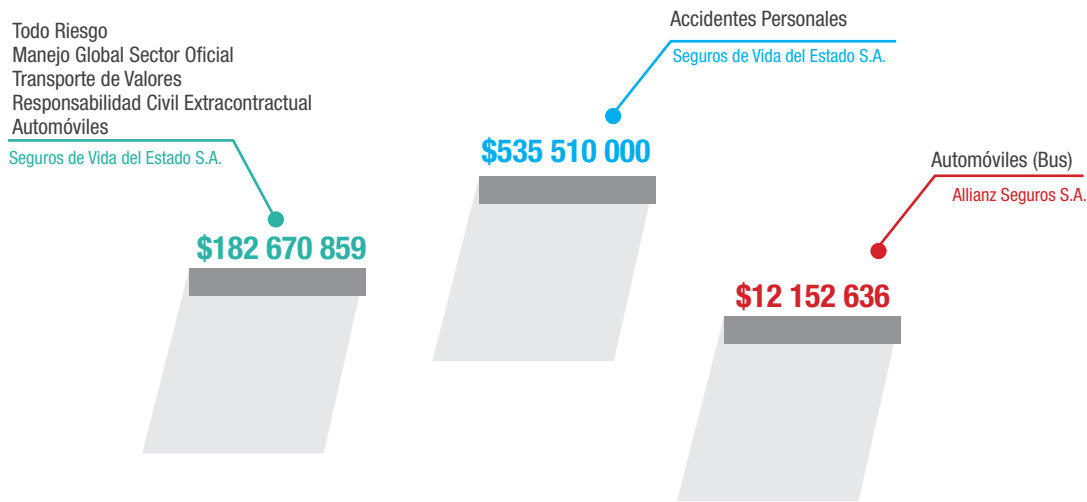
Todo Riesgo
Manejo Global Sector Oficial
Transporte de Valores
Responsabilidad Civil Extracontractual
Automóviles

Seguros de Vida del Estado S.A.

$182 670 859

Accidentes Personales

Seguros de Vida del Estado S.A.

$535 510 000

Automóviles (Bus)

Allianz Seguros S.A.

$12 152 636